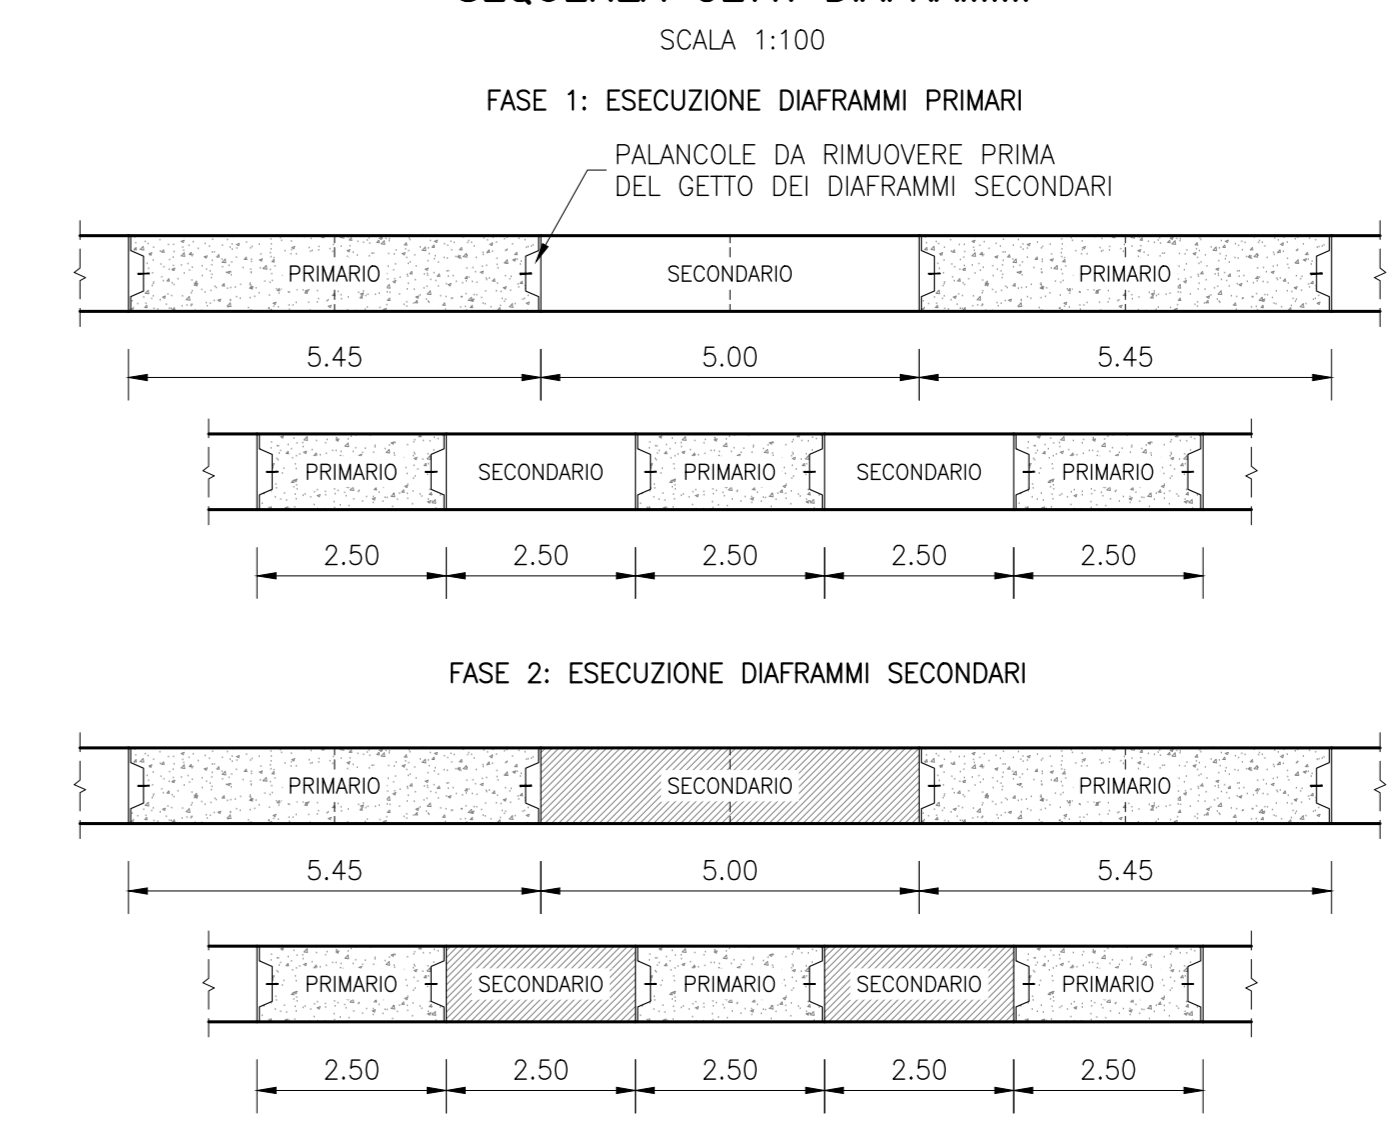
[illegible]

SCALA 1:100

FASE 1: ESECUZIONE DIAFRAMMI PRIMARI

PALANCOLE DA RIMUOVERE PRIMA DEL GETTO DEI DIAFRAMMI SECONDARI

PRIMARIO SECONDARIO PRIMARIO

5.45 5.00 5.45

PRIMARIO SECONDARIO PRIMARIO SECONDARIO PRIMARIO

2.50 2.50 2.50 2.50 2.50

FASE 2: ESECUZIONE DIAFRAMMI SECONDARI

PRIMARIO SECONDARIO PRIMARIO

5.45 5.00 5.45

PRIMARIO SECONDARIO PRIMARIO SECONDARIO PRIMARIO

2.50 2.50 2.50 2.50 2.50